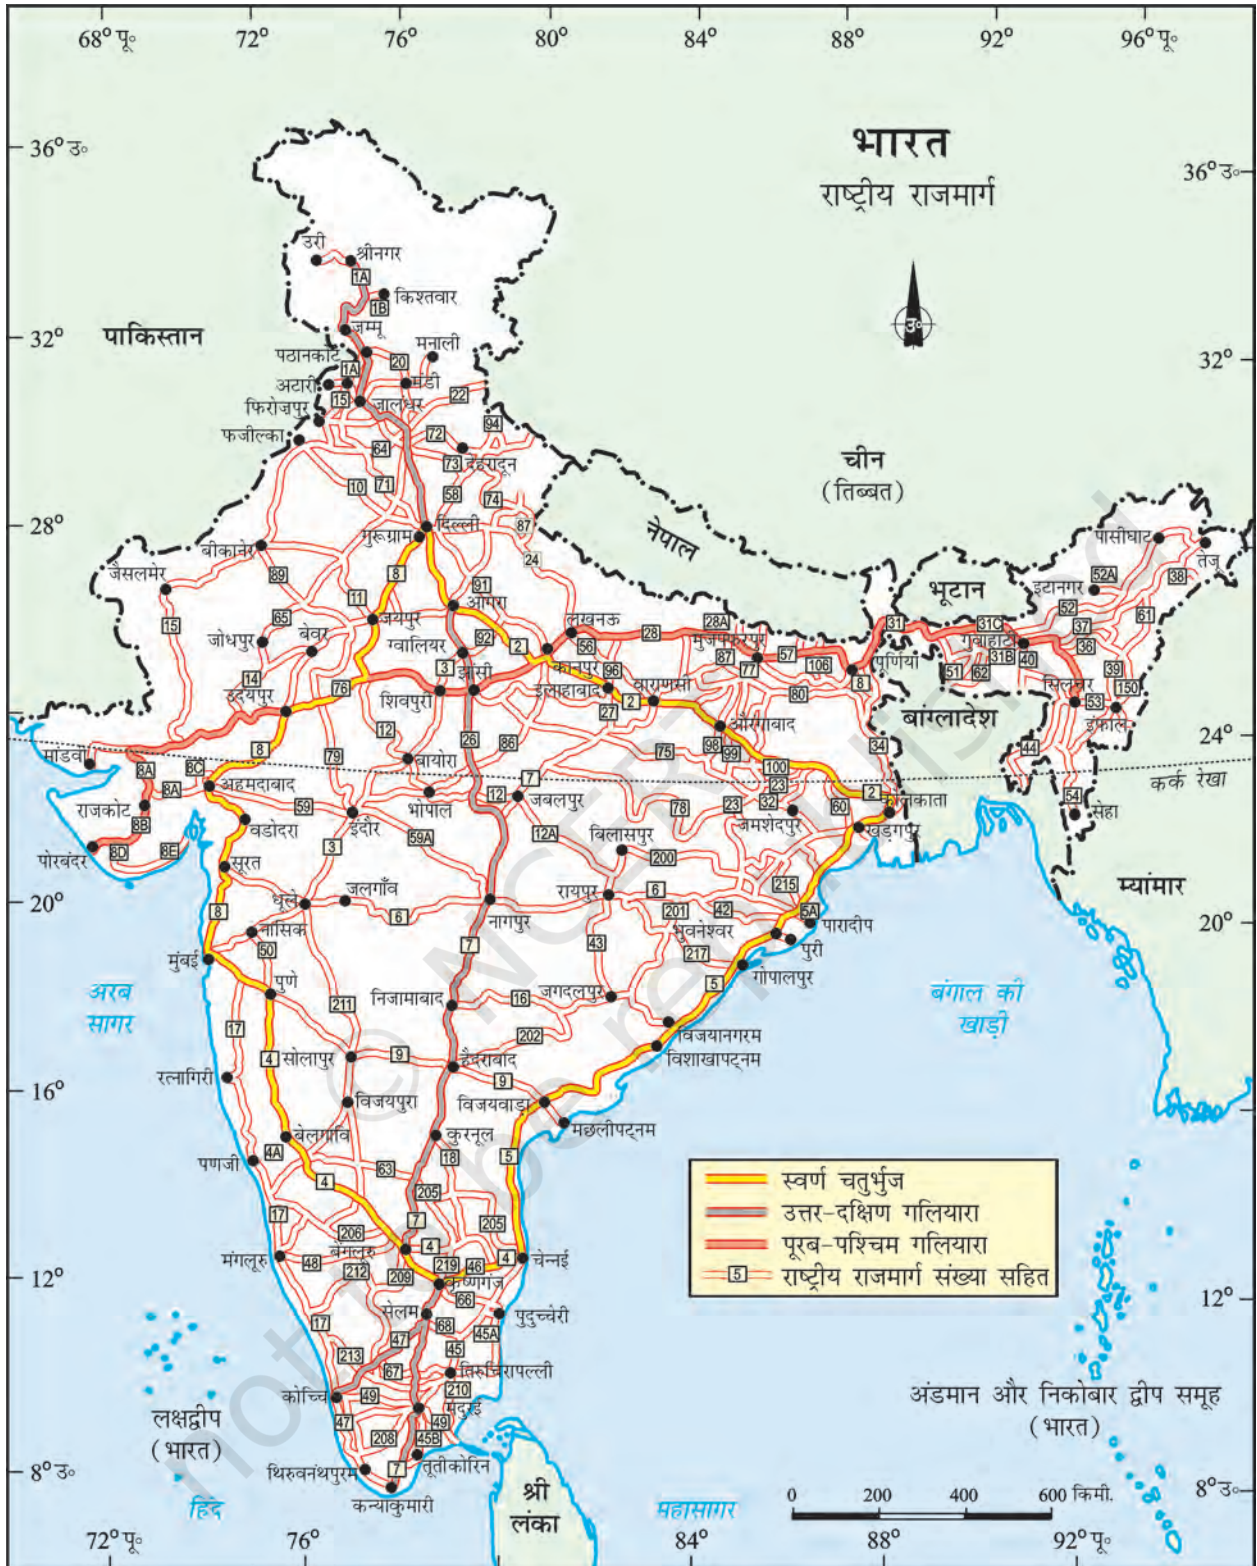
68° पू॰ 72° 76° 80° 84° 88° 92° 96° पू॰

भारत
राष्ट्रीय राजमार्ग

36° उ॰ 36° उ॰

उ

पाकिस्तान

चीन
(तिब्बत)

नेपाल

भूटान

बांग्लादेश

म्यांमार

32° 32°

28°

24°

20°

16°

12°

8° उ॰

उरी श्रीनगर 1A 1B किश्तवार जम्मू पठानकोट मनाली 20 अटारी 1A मंडी फिरोज़पुर 15 जालंधर 22 फजील्का 72 94 64 73 देहरादून 10 71 58 74 गुरुग्राम दिल्ली 87 24 बीकानेर जैसलमेर 89 8 11 91 आगरा 15 65 जयपुर जोधपुर बेवर ग्वालियर 92 2 लखनऊ 56 28 28A मुजफ्फरपुर 14 3 झांसी कानपुर 96 87 57 106 पूर्णिया 31 31C गुवाहाटी 31B 40 51 62 उदयपुर 76 शिवपुरी इलाहाबाद वाराणसी 2 77 80 8 27 औरंगाबाद 98 99 12 26 86 बायोरा 79 8 7 75 100 23 34 माडवी 8A 8C अहमदाबाद 8A 12 जबलपुर 59 भोपाल 78 23 32 60 2 कोलकाता राजकोट 8B वडोदरा इंदौर 59A 12A बिलासपुर जमशेदपुर खड़गपुर पोरबंदर 8D 8E सूरत 3 200 जलगाँव 6 रायपुर 215 8 धूले 6 नागपुर 201 42 5A पारादीप नासिक भुवनेश्वर पुरी 50 7 43 217 मुंबई पुणे 211 निजामाबाद 16 जगदलपुर 5 गोपालपुर 17 202 विजयनगरम 4 सोलापुर 9 हैदराबाद विशाखापट्नम रत्नागिरी 9 विजयपुरा विजयवाड़ा मछलीपट्नम बेलगावि कुरनूल 4A 18 पणजी 63 5 4 205 17 7 205 206 बेंगलुरु 4 4 चेन्नई मंगलूरु 48 212 209 219 46 कृष्णगिरि 66 सेलम पुदुच्चेरी 17 68 47 45A 213 67 45 तिरुचिरापल्ली कोच्चि 49 210 47 मदुरै 49 208 45B थिरुवनंथपुरम 7 तूतीकोरिन कन्याकुमारी

पासीघाट तेजू इटानगर 52A 38 52 37 61 36 39 सिलचर 150 53 इंफाल 44 54 सेहा

कर्क रेखा

अरब सागर

बंगाल की खाड़ी

लक्षद्वीप
(भारत)

अंडमान और निकोबार द्वीप समूह
(भारत)

श्री लंका

हिंद महासागर

| स्वर्ण चतुर्भुज |
|---|
| उत्तर-दक्षिण गलियारा |
| पूरब-पश्चिम गलियारा |
| 5 राष्ट्रीय राजमार्ग संख्या सहित |

0 200 400 600 किमी.

72° पू॰ 76° 80° 84° 88° 92° पू॰

8° उ॰ 12°